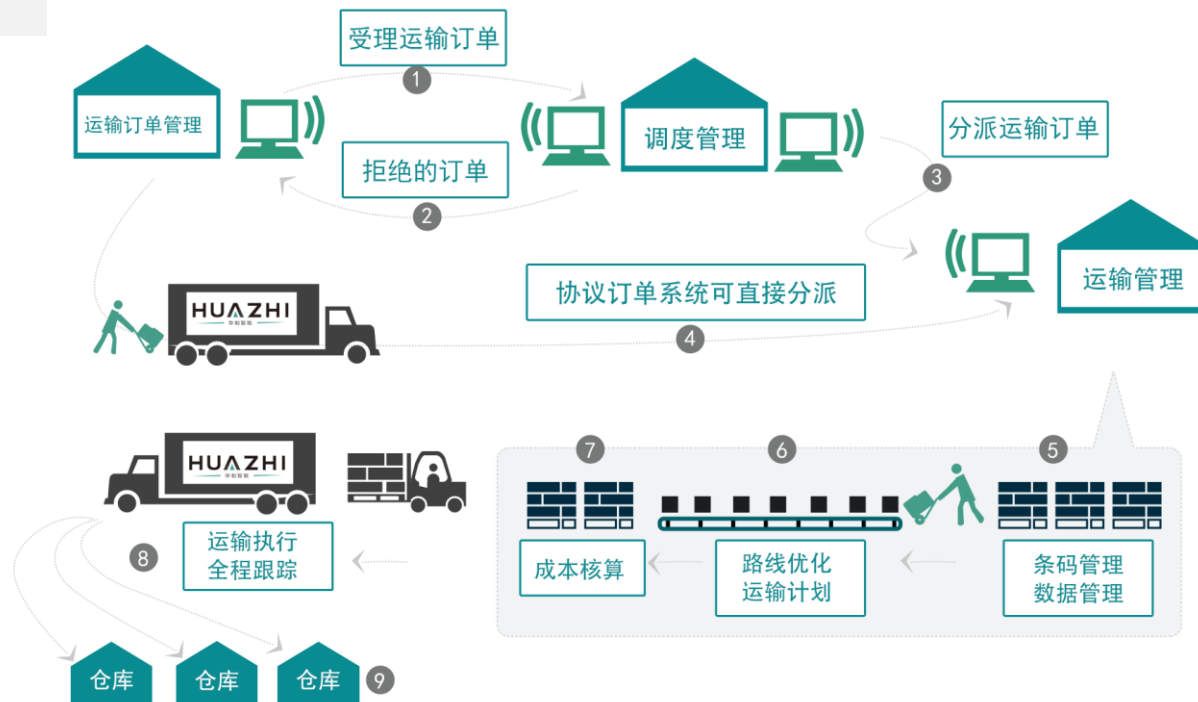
受理运输订单

1

运输订单管理

调度管理

拒绝的订单

2

分派运输订单

3

运输管理

HUAZHI
华智智能

协议订单系统可直接分派

4

HUAZHI
华智智能

7

6

5

运输执行
全程跟踪

8

成本核算

路线优化
运输计划

条码管理
数据管理

仓库

仓库

仓库

9